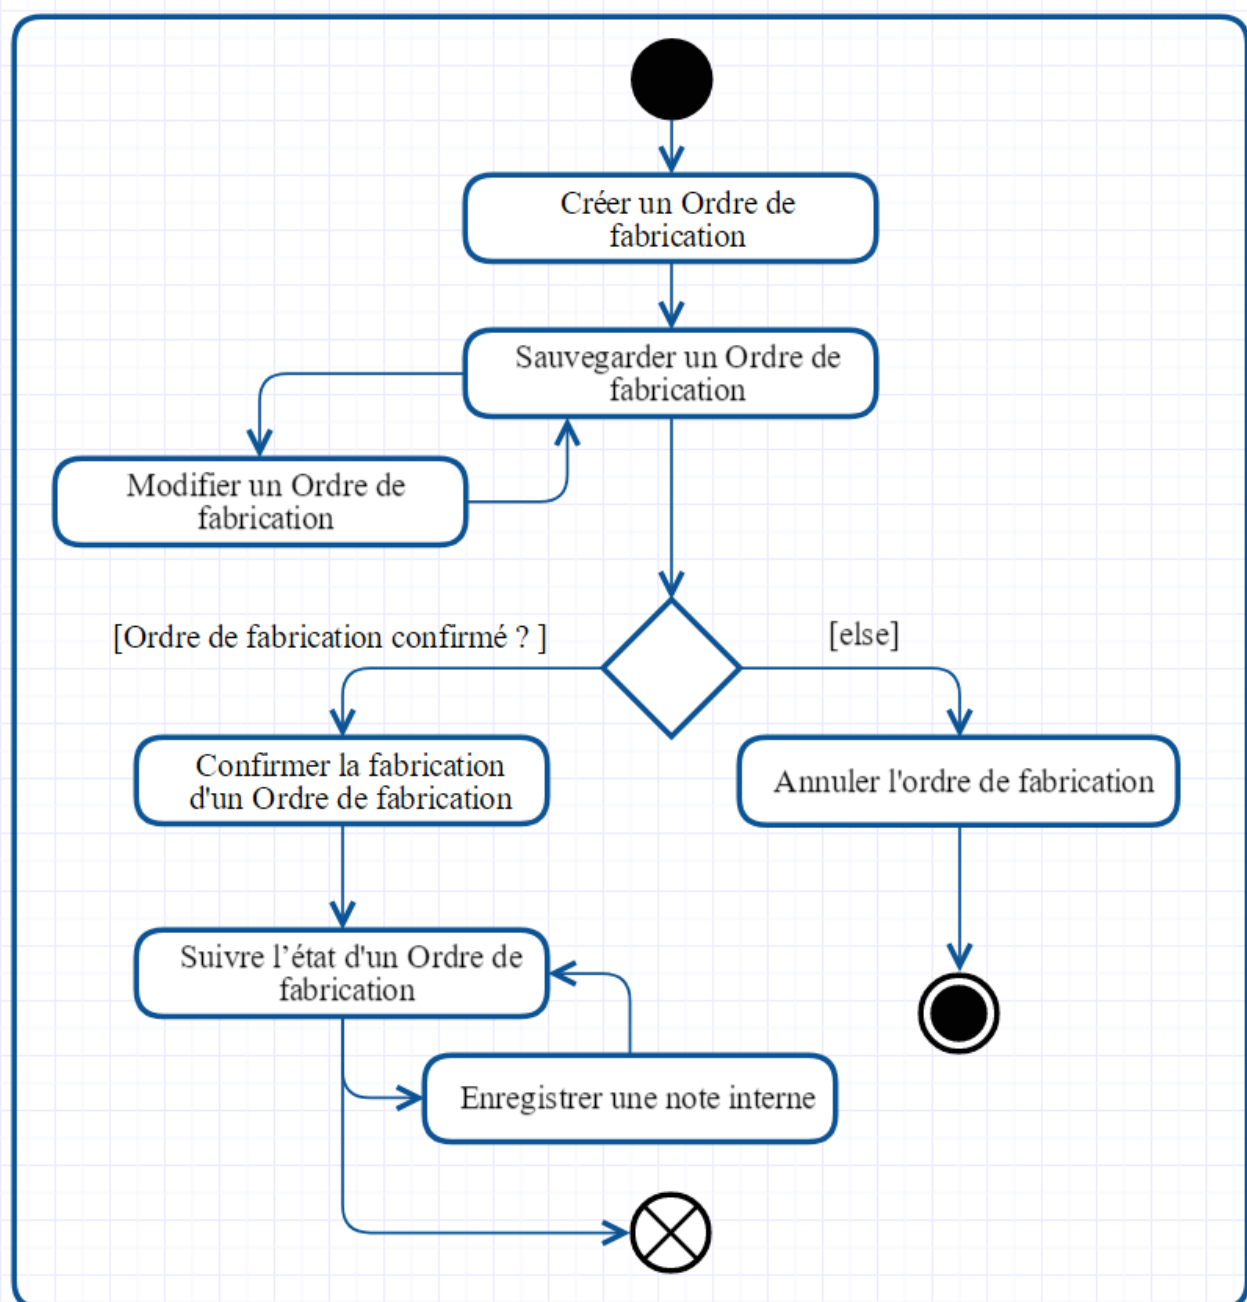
Créer un Ordre de fabrication

Sauvegarder un Ordre de fabrication

Modifier un Ordre de fabrication

[Ordre de fabrication confirmé ? ]

[else]

Confirmer la fabrication d'un Ordre de fabrication

Annuler l'ordre de fabrication

Suivre l’état d'un Ordre de fabrication

Enregistrer une note interne